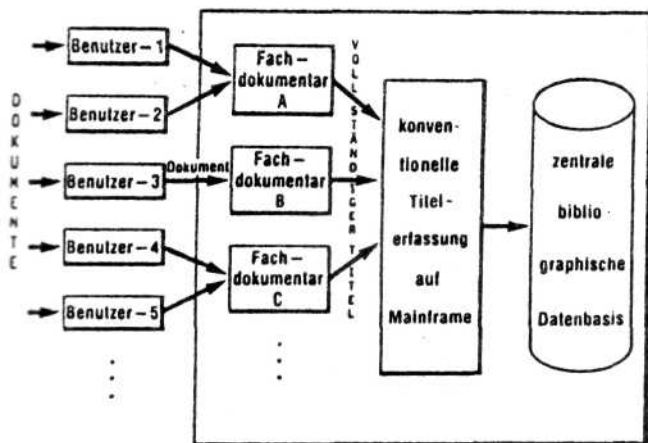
DOKUMENTE

Benutzer – 1

Benutzer – 2

Benutzer – 3

Benutzer – 4

Benutzer – 5

Dokument

Fach-dokumentar A

Fach-dokumentar B

Fach-dokumentar C

VOLLSTÄNDIGER TITEL

konventionelle Titelerfassung auf Mainframe

zentrale bibliographische Datenbasis